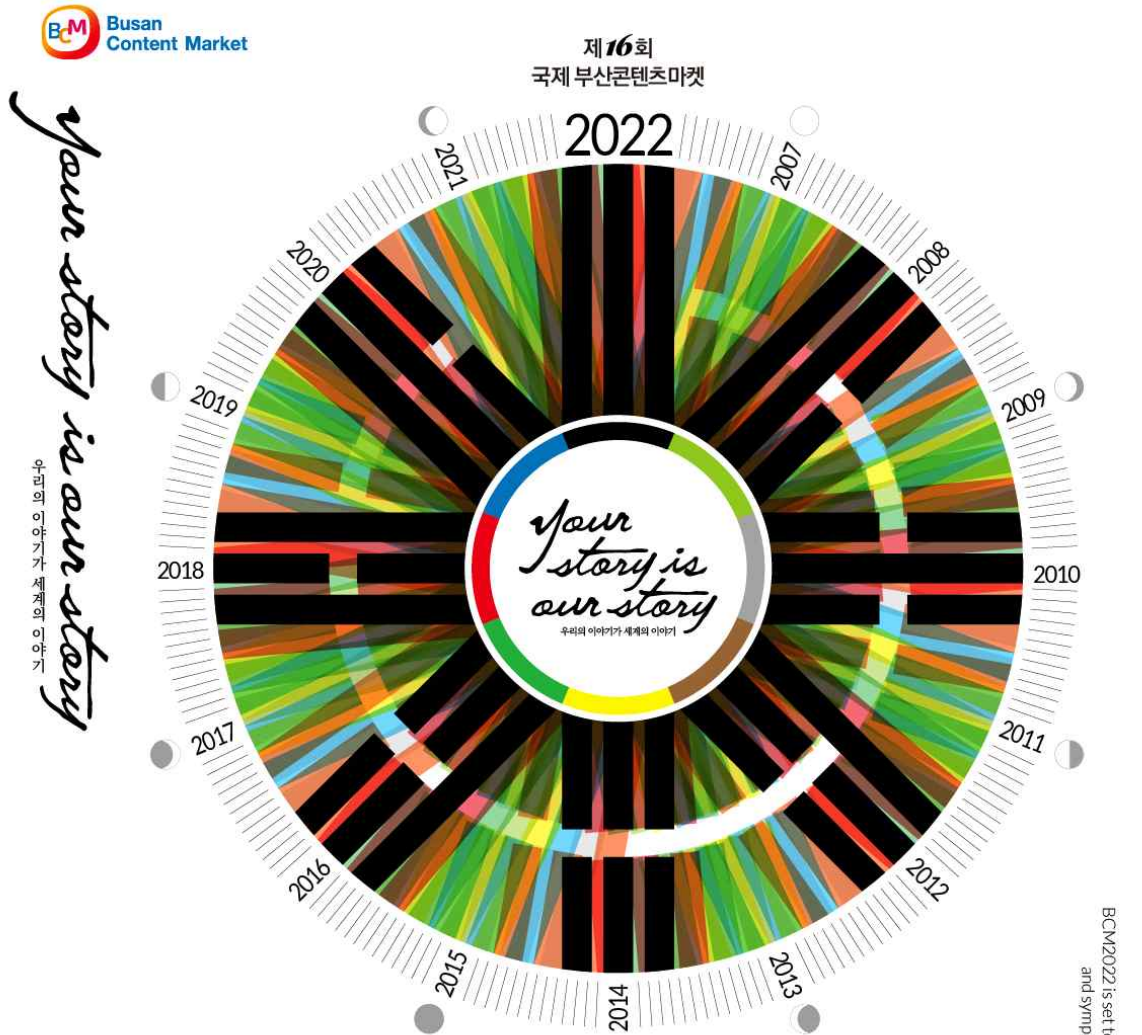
BCM Busan Content Market

제16회
국제 부산콘텐츠마켓

your story is our story
우리의 이야기가 세계의 이야기

2022
2007
2008
2009
2010
2011
2012
2013
2014
2015
2016
2017
2018
2019
2020
2021

your story is our story
우리의 이야기가 세계의 이야기

BCM2022 is set t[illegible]
and symp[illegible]